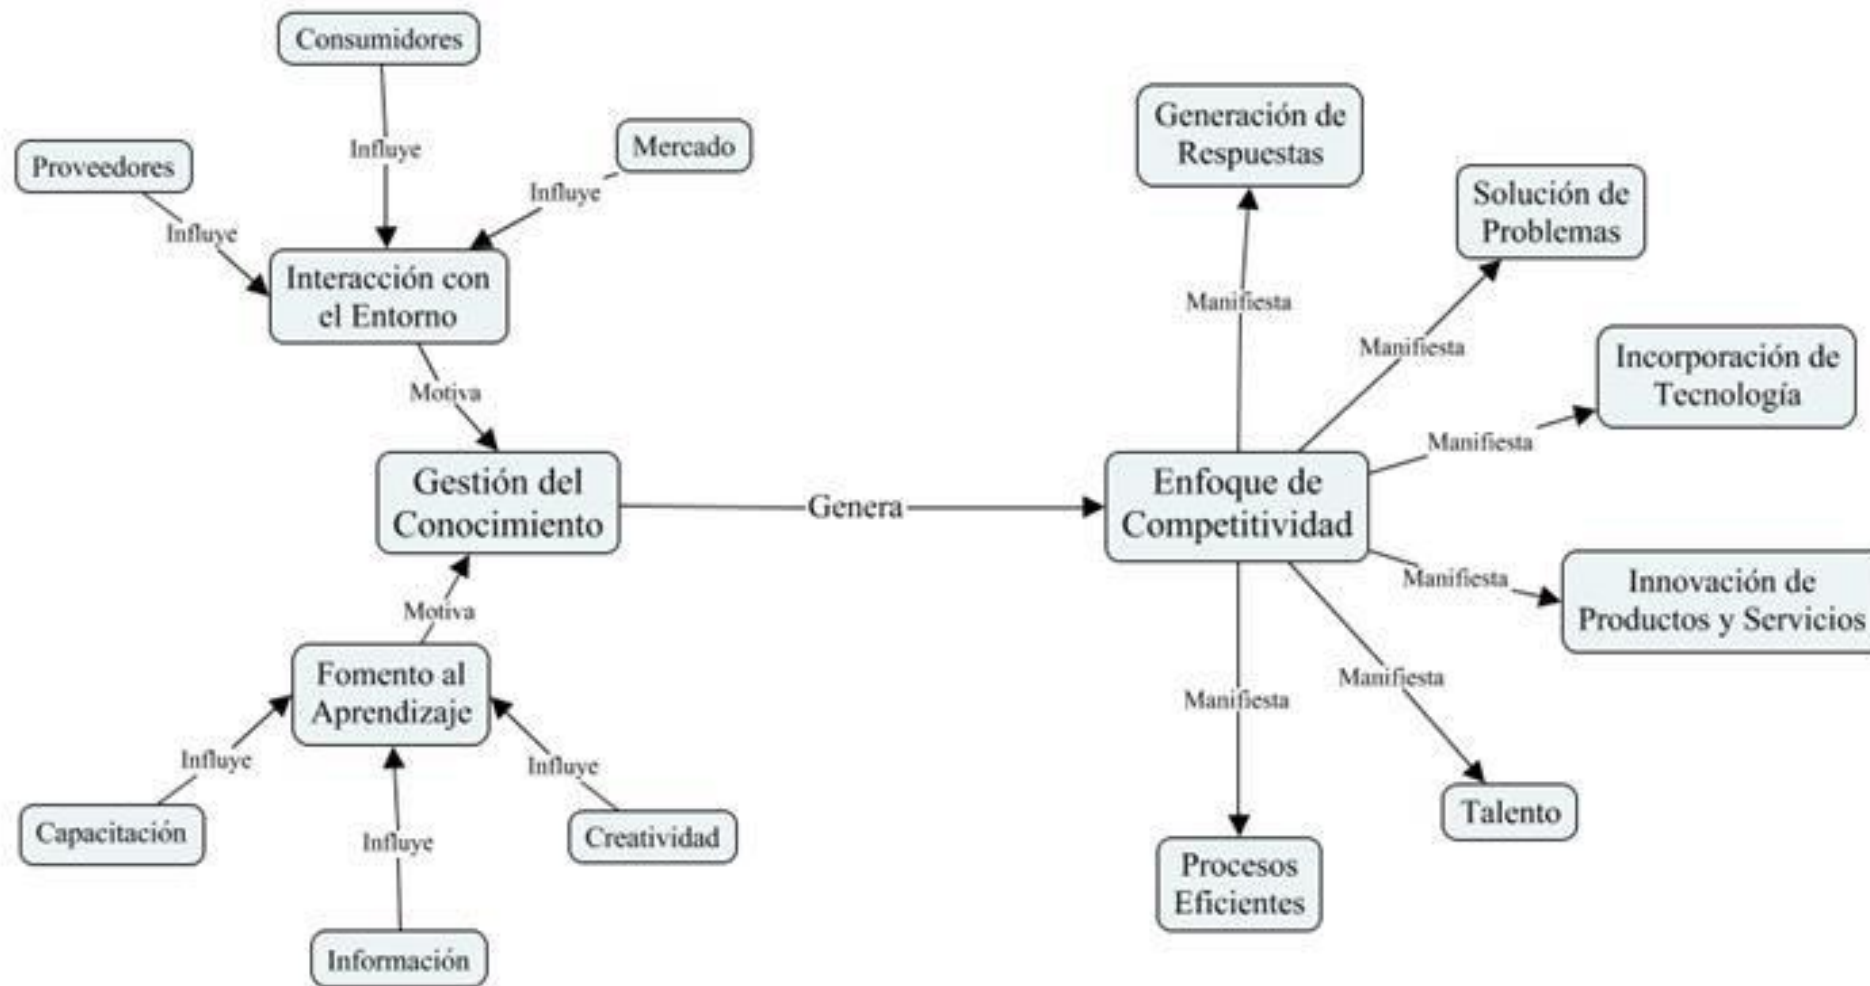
Consumidores

Influye

Mercado

Influye

Proveedores

Influye

Interacción con el Entorno

Motiva

Gestión del Conocimiento

Genera

Enfoque de Competitividad

Motiva

Fomento al Aprendizaje

Influye

Influye

Influye

Capacitación

Creatividad

Información

Generación de Respuestas

Manifiesta

Solución de Problemas

Manifiesta

Incorporación de Tecnología

Manifiesta

Manifiesta

Innovación de Productos y Servicios

Manifiesta

Manifiesta

Talento

Procesos Eficientes